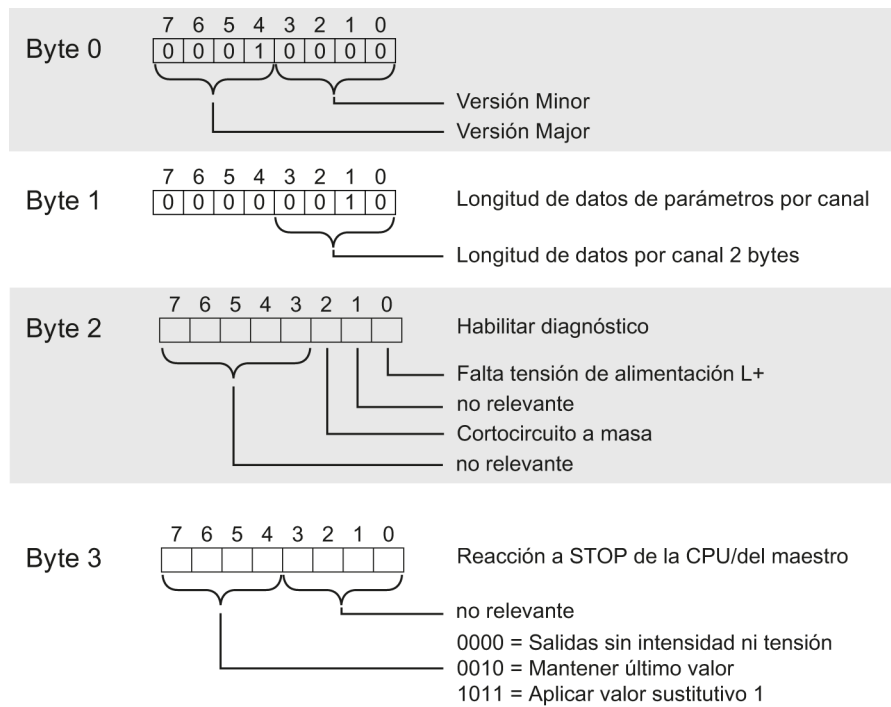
Byte 0
7 6 5 4 3 2 1 0
0 0 0 1 0 0 0 0
Versión Minor
Versión Major

Byte 1
7 6 5 4 3 2 1 0
0 0 0 0 0 0 1 0
Longitud de datos de parámetros por canal
Longitud de datos por canal 2 bytes

Byte 2
7 6 5 4 3 2 1 0
Habilitar diagnóstico
Falta tensión de alimentación L+
no relevante
Cortocircuito a masa
no relevante

Byte 3
7 6 5 4 3 2 1 0
Reacción a STOP de la CPU/del maestro
no relevante
0000 = Salidas sin intensidad ni tensión
0010 = Mantener último valor
1011 = Aplicar valor sustitutivo 1